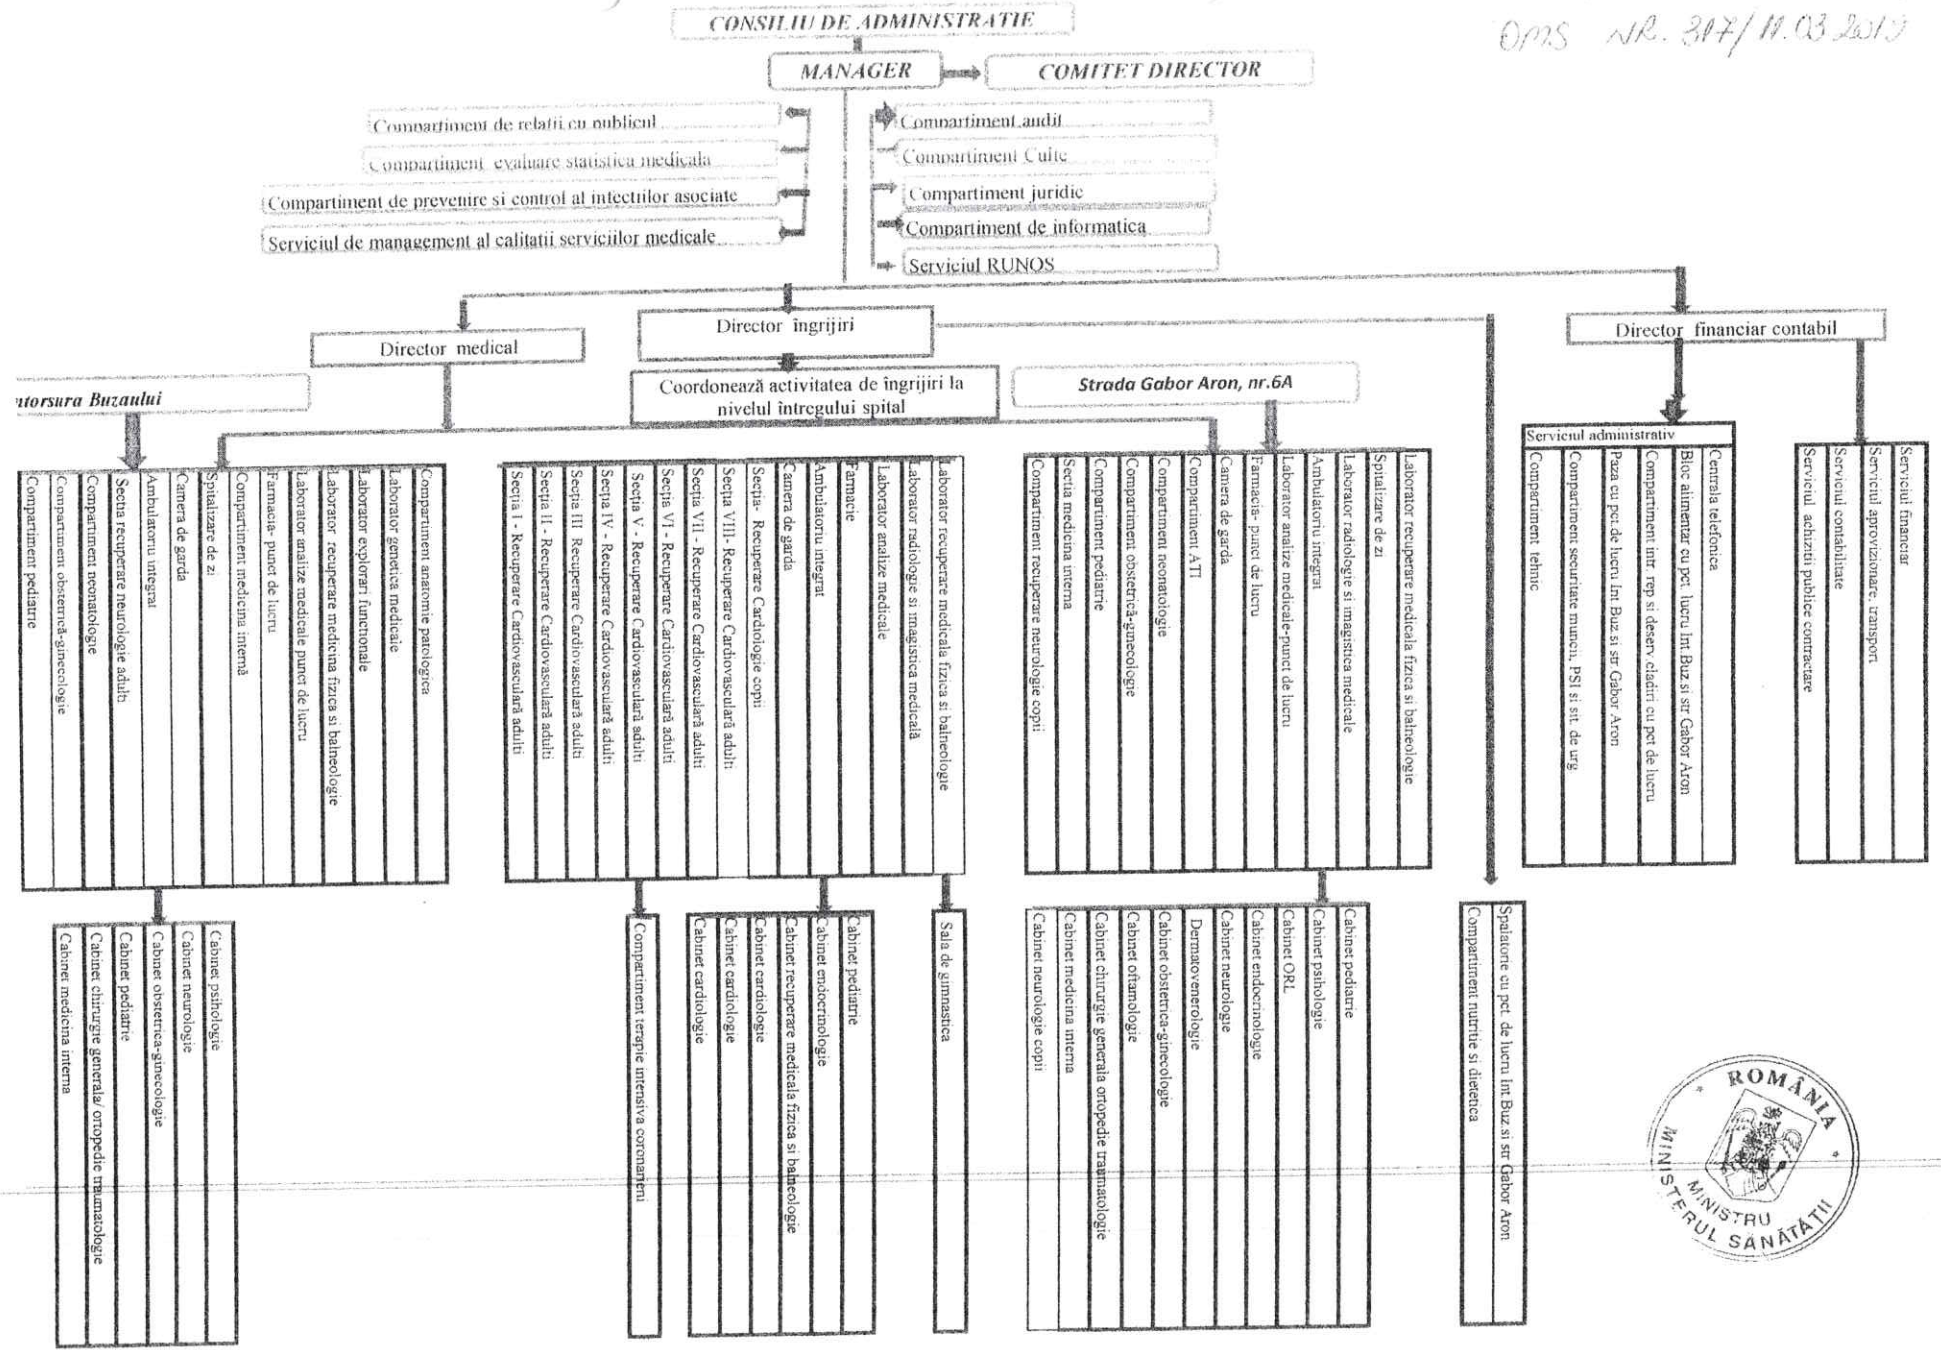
CONSILIU DE ADMINISTRATIE

OMS NR. 317/11.03.2019

MANAGER

COMITET DIRECTOR

Compartiment de relatii cu publicul

Compartiment evaluare statistica medicala

Compartiment de prevenire si control al infectiilor asociate

Serviciul de management al calitatii serviciilor medicale

Compartiment audit

Compartiment Culte

Compartiment juridic

Compartiment de informatica

Serviciul RUNOS

Director medical

Director îngrijiri

Coordonează activitatea de îngrijiri la nivelul întregului spital

Strada Gabor Aron, nr.6A

Director financiar contabil

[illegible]ntorsura Buzaului

Compartiment pediatrie
Compartiment obstetrică-ginecologie
Compartiment neonatologie
Secția recuperare neurologie adulti
Ambulatoriu integral
Camera de garda
Spitalizare de zi
Compartiment medicina internă
Farmacie- punct de lucru
Laborator analize medicale punct de lucru
Laborator recuperare medicina fizica si balneologie
Laborator explorari functionale
Laborator genetica medicale
Compartiment anatomie patologica

Cabinet medicina interna
Cabinet chirurgie generala/ ortopedie traumatologie
Cabinet pediatrie
Cabinet obstetrica-ginecologie
Cabinet neurologie
Cabinet psihologie

Secția I - Recuperare Cardiovasculară adulti
Secția II - Recuperare Cardiovasculară adulti
Secția III Recuperare Cardiovasculară adulti
Secția IV - Recuperare Cardiovasculară adulti
Secția V - Recuperare Cardiovasculară adulti
Secția VI - Recuperare Cardiovasculară adulti
Secția VII - Recuperare Cardiovasculară adulti
Secția VIII- Recuperare Cardiovasculară adulti
Secția- Recuperare Cardiologie copii
Camera de garda
Ambulatoriu integrat
Farmacie
Laborator analize medicale
Laborator radiologie si imagistica medicală
Laborator recuperare medicala fizica si balneologie

Compartiment terapie intensiva coronarieni

Cabinet cardiologie
Cabinet cardiologie
Cabinet cardiologie
Cabinet recuperare medicala fizica si balneologie
Cabinet endocrinologie
Cabinet pediatrie

Sala de gimnastica

Compartiment recuperare neurologie copii
Sectia medicina interna
Compartiment pediatrie
Compartiment obstetrică-ginecologie
Compartiment neonatologie
Compartiment ATI
Camera de garda
Farmacia- punct de lucru
Laborator analize medicale-punct de lucru
Ambulatoriu integrat
Laborator radiologie si imagistica medicale
Spitalizare de zi
Laborator recuperare medicala fizica si balneologie

Cabinet neurologie copii
Cabinet medicina interna
Cabinet chirurgie generala ortopedie traumatologie
Cabinet oftamologie
Cabinet obstetrica-ginecologie
Dermatovenerologie
Cabinet neurologie
Cabinet endocrinologie
Cabinet ORL
Cabinet psihologie
Cabinet pediatrie

Compartiment nutritie si dietetica
Spalatorie cu pct. de lucru Int.Buz si str Gabor Aron

Serviciul administrativ
Compartiment tehnic
Compartiment securitate muncii, PSI si sit. de urg
Paza cu pct.de lucru Int.Buz.si str Gabor Aron
Compartiment intr. rep si deserv. cladiri cu pct de lucru
Bloc alimentar cu pct. lucru Int.Buz.si str Gabor Aron
Centrala telefonica

Serviciul achizitii publice contractare
Serviciul contabilitate
Serviciul aprovizionare, transport
Serviciul financiar

ROMÂNIA MINISTRU MINISTERUL SĂNĂTĂȚII